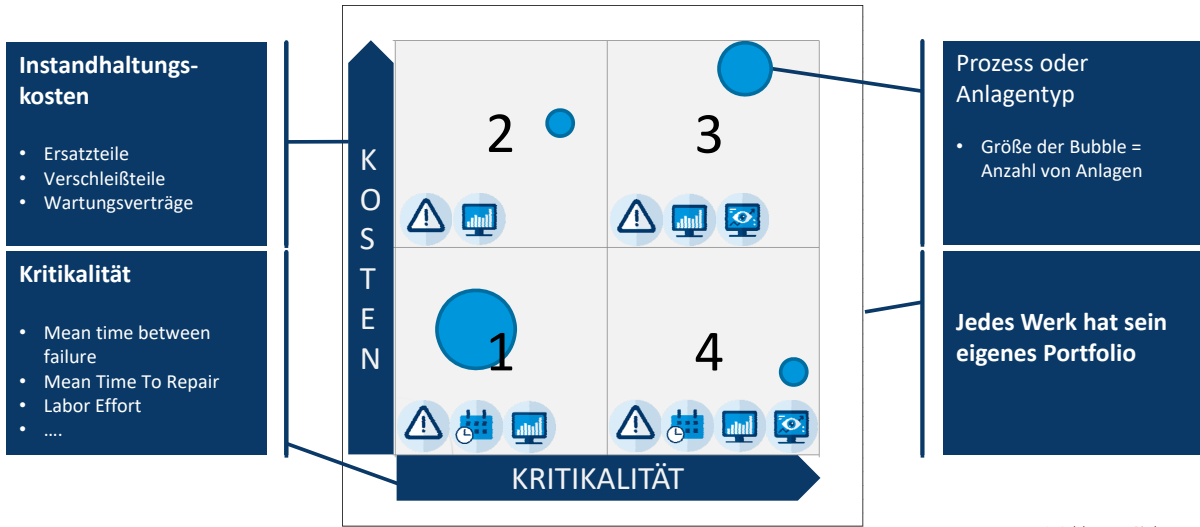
Instandhaltungskosten

- Ersatzteile
- Verschleißteile
- Wartungsverträge

Kritikalität

- Mean time between failure
- Mean Time To Repair
- Labor Effort
- ....

KOSTEN

2

3

1

4

KRITIKALITÄT

Prozess oder Anlagentyp

- Größe der Bubble = Anzahl von Anlagen

Jedes Werk hat sein eigenes Portfolio